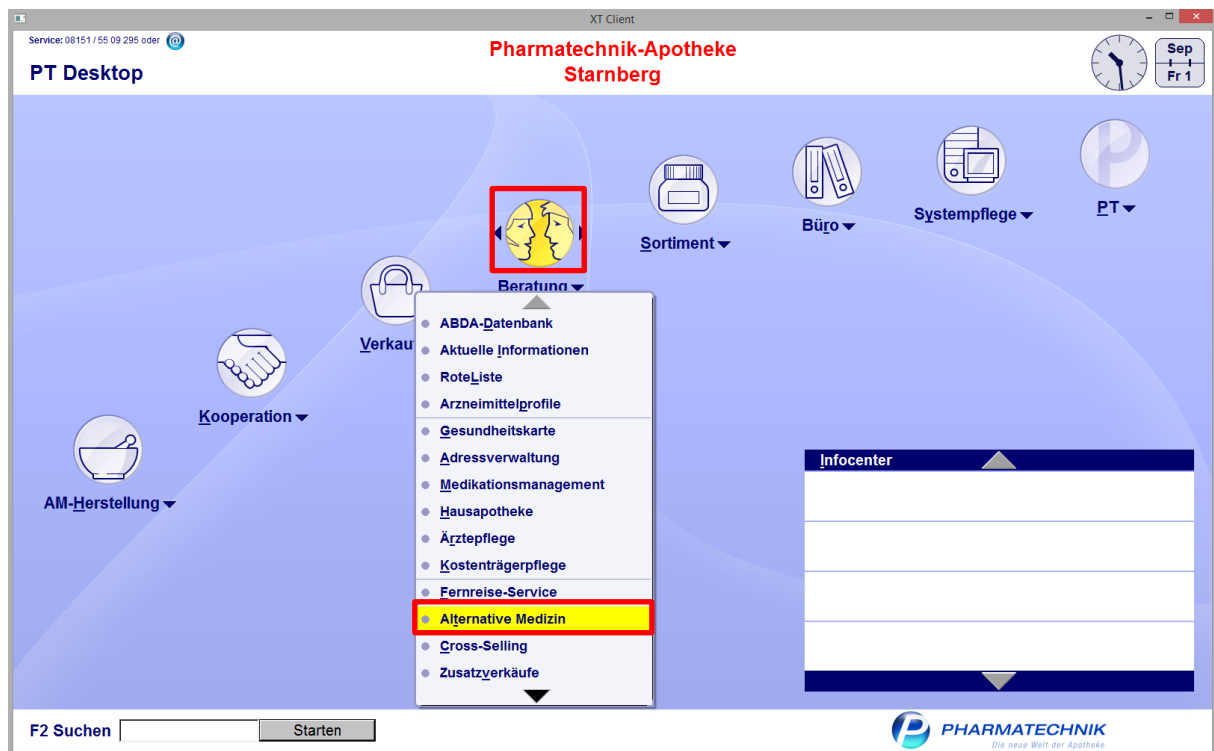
XT Client

Service: 08151 / 55 09 295 oder

PT Desktop

Pharmatechnik-Apotheke
Starnberg

Sep
Fr 1

Beratung

Sortiment

Büro

Systempflege

PT

Verkauf

Kooperation

AM-Herstellung

ABDA-Datenbank
Aktuelle Informationen
RoteListe
Arzneimittelprofile
Gesundheitskarte
Adressverwaltung
Medikationsmanagement
Hausapotheke
Ärztepflege
Kostenträgerpflege
Fernreise-Service
Alternative Medizin
Cross-Selling
Zusatzverkäufe

Infocenter

F2 Suchen
Starten

PHARMATECHNIK
Die neue Welt der Apotheke